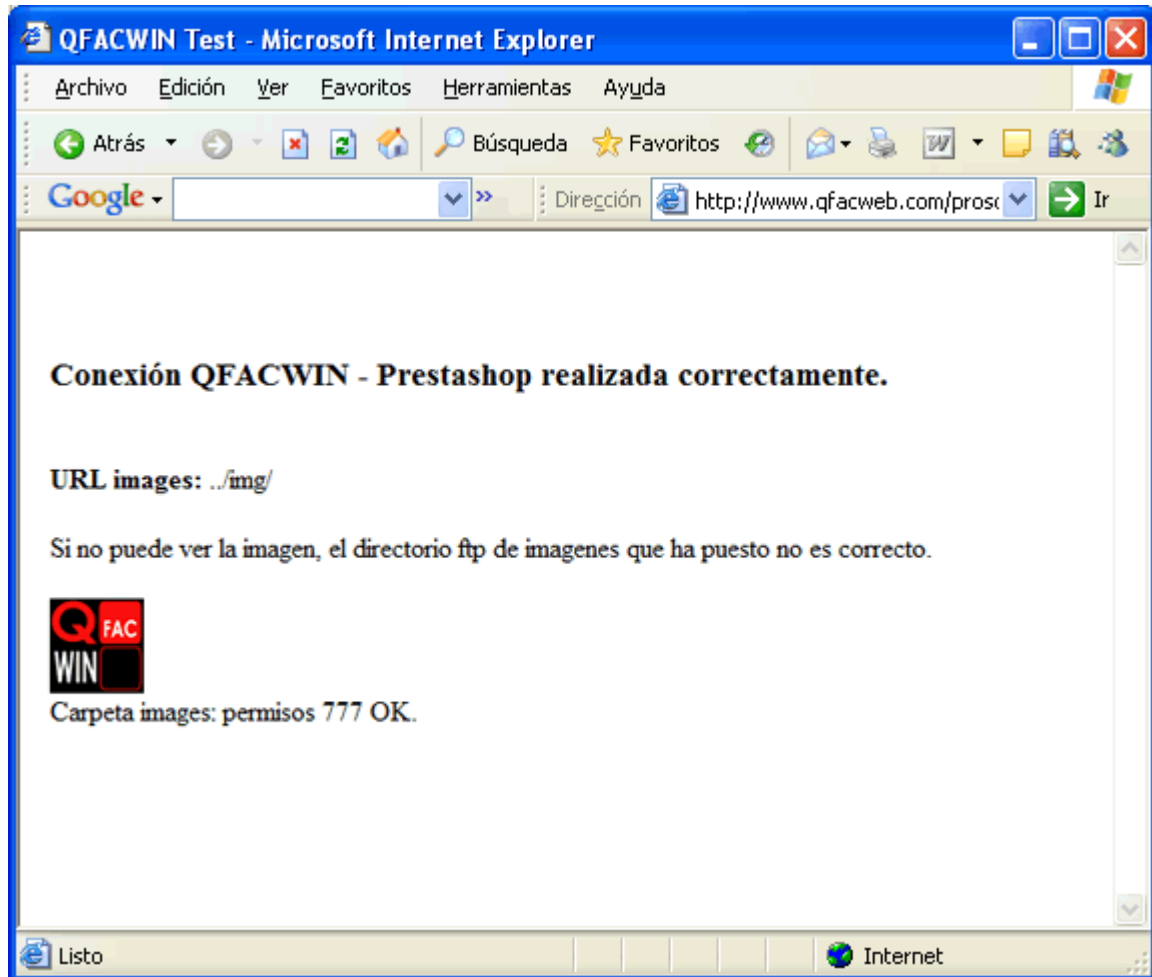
QFACWIN Test - Microsoft Internet Explorer

Archivo Edición Ver Favoritos Herramientas Ayuda

Atrás Búsqueda Favoritos

Google Dirección http://www.qfacweb.com/pros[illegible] Ir

Conexión QFACWIN - Prestashop realizada correctamente.

URL images: ../img/

Si no puede ver la imagen, el directorio ftp de imagenes que ha puesto no es correcto.

Q FAC WIN

Carpeta images: permisos 777 OK.

Listo Internet